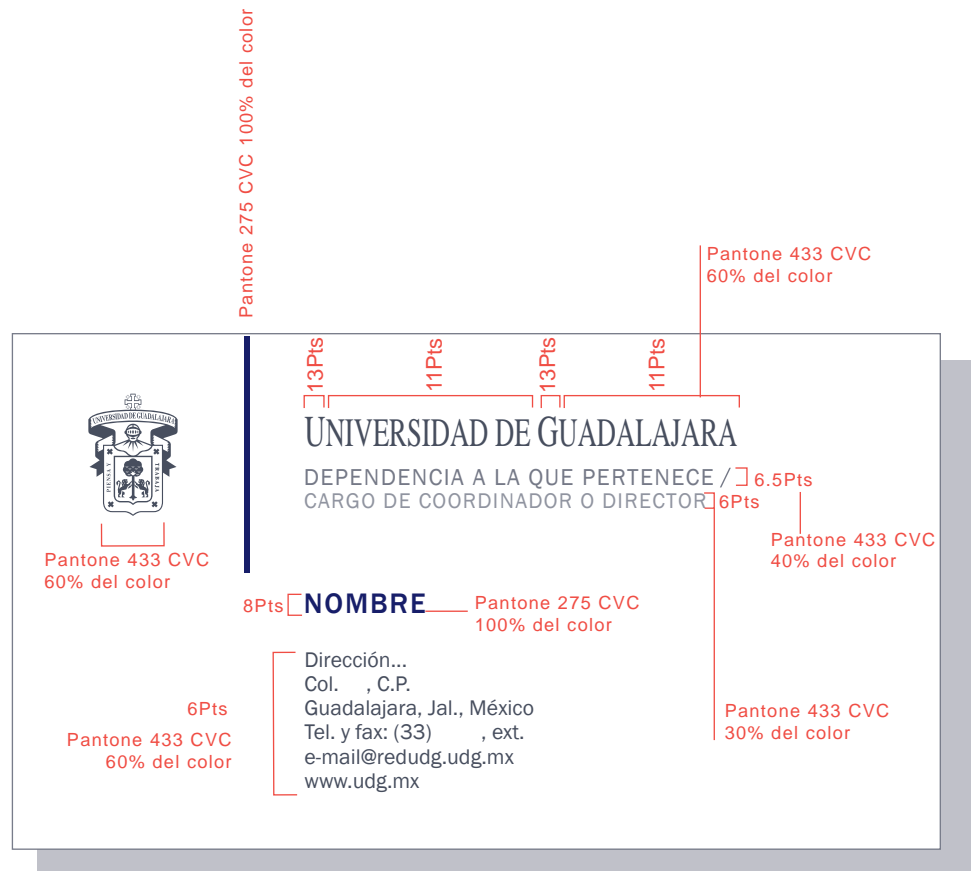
Pantone 275 CVC 100% del color

Pantone 433 CVC
60% del color

13Pts
11Pts
13Pts
11Pts

UNIVERSIDAD DE GUADALAJARA

DEPENDENCIA A LA QUE PERTENECE /
6.5Pts
CARGO DE COORDINADOR O DIRECTOR
6Pts

Pantone 433 CVC
40% del color

UNIVERSIDAD DE GUADALAJARA
PIENSA Y TRABAJA

Pantone 433 CVC
60% del color

8Pts
NOMBRE
Pantone 275 CVC
100% del color

Dirección...
Col. , C.P.
Guadalajara, Jal., México
Tel. y fax: (33) , ext.
e-mail@redudg.udg.mx
www.udg.mx

6Pts

Pantone 433 CVC
60% del color

Pantone 433 CVC
30% del color